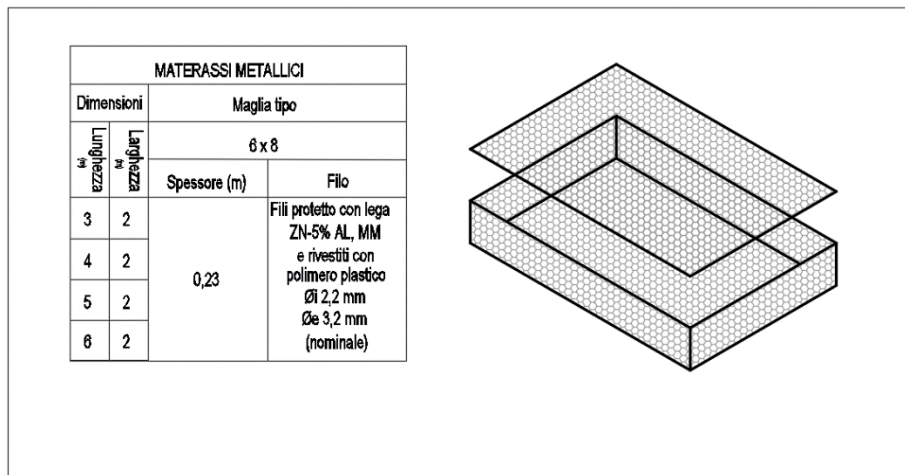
| MATERASSI METALLICI | | | |
|---|---|---|---|
| Dimensioni | | Maglia tipo | |
| Lunghezza (m) | Larghezza (m) | 6 x 8 | |
| | | Spessore (m) | Filo |
| 3 | 2 | 0,23 | Fili protetto con lega ZN-5% AL, MM e rivestiti con polimero plastico Øi 2,2 mm Øe 3,2 mm (nominale) |
| 4 | 2 | | |
| 5 | 2 | | |
| 6 | 2 | | |